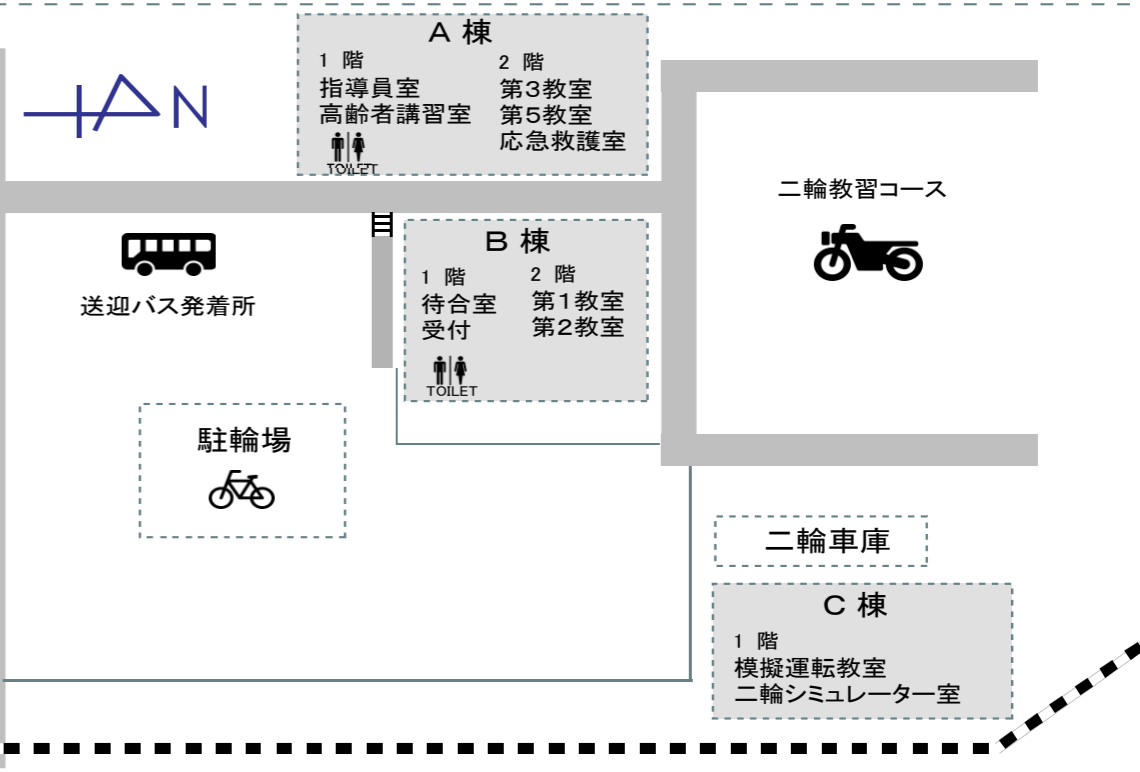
A 棟
1 階
指導員室
高齢者講習室
TOILET
2 階
第3教室
第5教室
応急救護室

N

二輪教習コース

送迎バス発着所

B 棟
1 階
待合室
受付
TOILET
2 階
第1教室
第2教室

駐輪場

二輪車庫

C 棟
1 階
模擬運転教室
二輪シミュレーター室